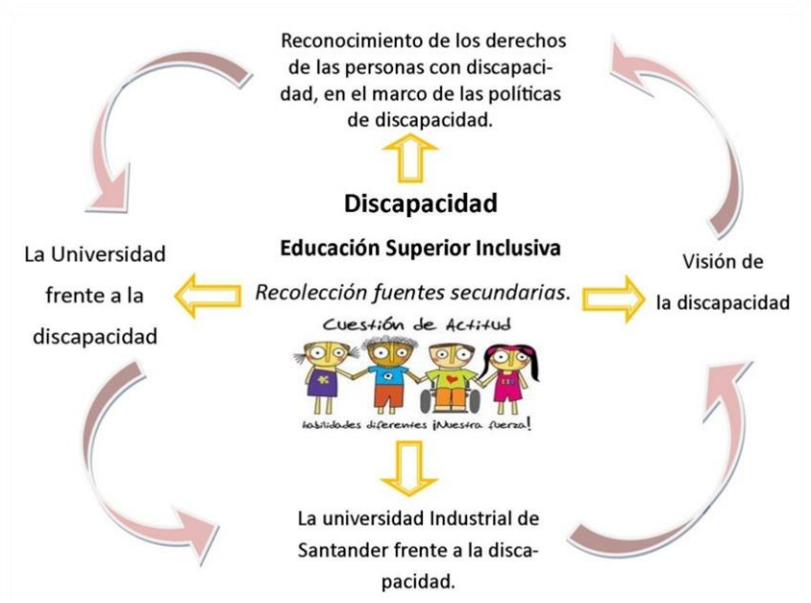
Reconocimiento de los derechos de las personas con discapacidad, en el marco de las políticas de discapacidad.

Discapacidad

Educación Superior Inclusiva

La Universidad frente a la discapacidad

Recolección fuentes secundarias.

Visión de la discapacidad

Cuestión de Actitud

habilidades diferentes ¡Nuestra fuerza!

La universidad Industrial de Santander frente a la discapacidad.